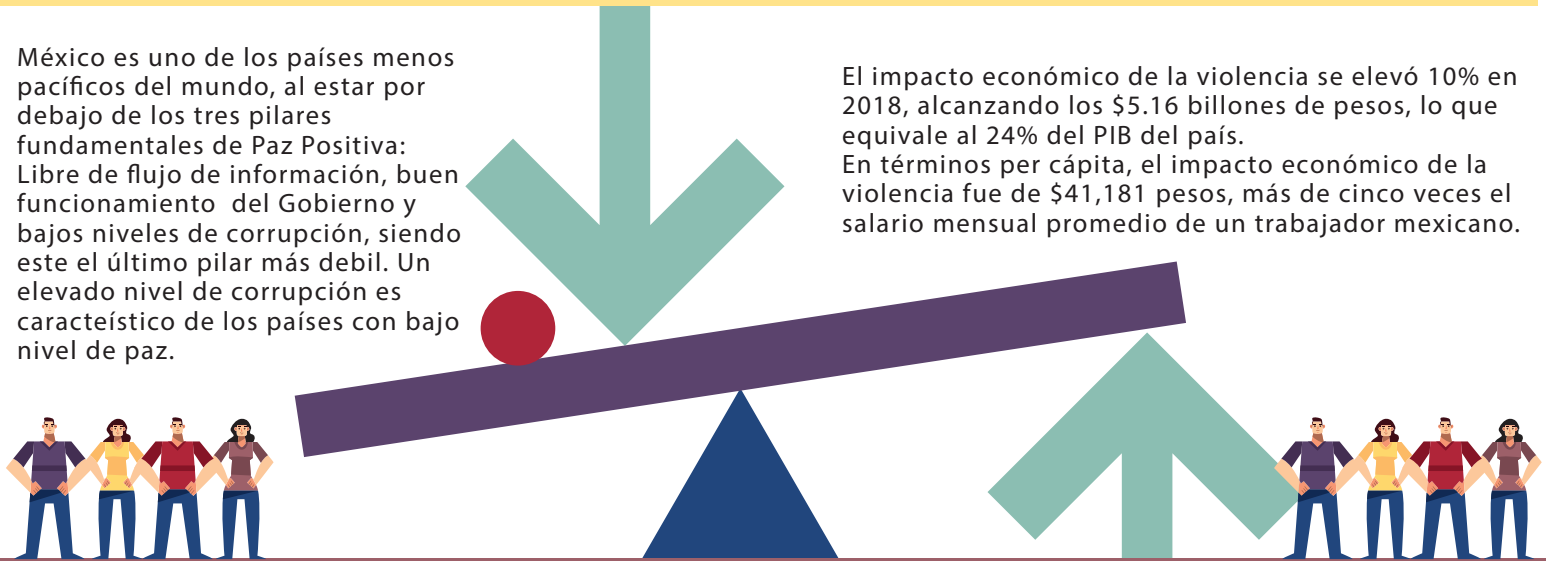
México es uno de los países menos pacíficos del mundo, al estar por debajo de los tres pilares fundamentales de Paz Positiva: Libre de flujo de información, buen funcionamiento del Gobierno y bajos niveles de corrupción, siendo este el último pilar más debil. Un elevado nivel de corrupción es caracteístico de los países con bajo nivel de paz.

El impacto económico de la violencia se elevó 10% en 2018, alcanzando los $5.16 billones de pesos, lo que equivale al 24% del PIB del país.
En términos per cápita, el impacto económico de la violencia fue de $41,181 pesos, más de cinco veces el salario mensual promedio de un trabajador mexicano.